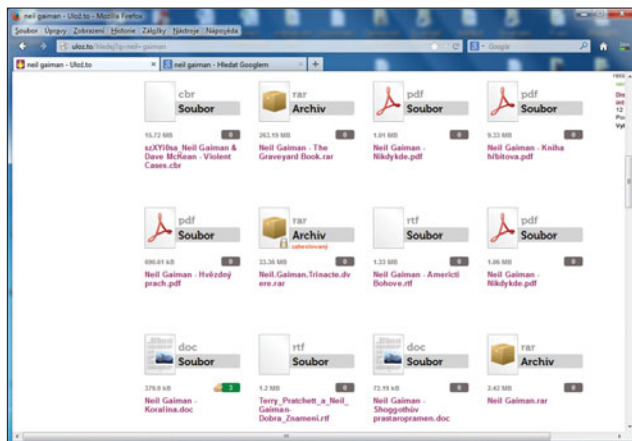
neil gaiman - Ulož.to - Mozilla Firefox

Soubor Úpravy Zobrazení Historie Záložky Nástroje Nápověda

uloz.to/hledej/?q=neil+gaiman

Google

neil gaiman - Ulož.to

neil gaiman - Hledat Googlem

cbr
Soubor
15.72 MB
0
szXYilba_Neil Gaiman & Dave McKean - Violent Cases.cbr

rar
Archiv
263.19 MB
0
Neil Gaiman - The Graveyard Book.rar

pdf
Soubor
1.01 MB
0
Neil Gaiman - Nikdykde.pdf

pdf
Soubor
9.33 MB
0
Neil Gaiman - Kniha hřbitova.pdf

pdf
Soubor
690.61 kB
0
Neil Gaiman - Hvězdný prach.pdf

rar
Archiv
zaheslovaný
33.36 MB
0
Neil.Gaiman.Trinacte.dvere.rar

rtf
Soubor
1.33 MB
0
Neil Gaiman - Americti Bohove.rtf

pdf
Soubor
1.06 MB
0
Neil Gaiman - Nikdykde.pdf

doc
Soubor
379.9 kB
3
Neil Gaiman - Koralina.doc

rtf
Soubor
1.2 MB
0
Terry_Pratchett_a_Neil_Gaiman-Dobra_Znameni.rtf

doc
Soubor
73.19 kB
0
Neil Gaiman - Shoggothův prastaropramen.doc

rar
Archiv
2.42 MB
0
Neil Gaiman.rar